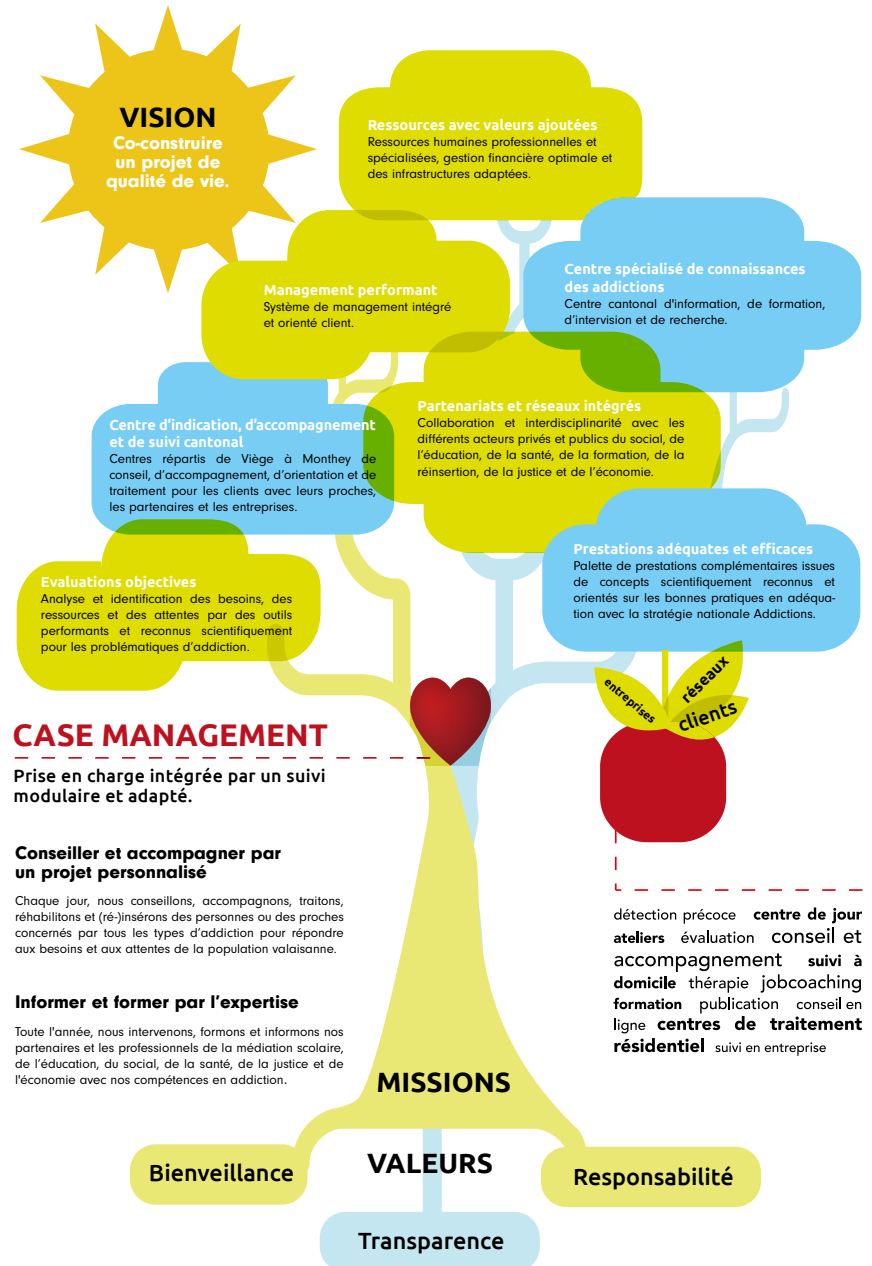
VISION
Co-construire un projet de qualité de vie.

Ressources avec valeurs ajoutées
Ressources humaines professionnelles et spécialisées, gestion financière optimale et des infrastructures adaptées.

Management performant
Système de management intégré et orienté client.

Centre spécialisé de connaissances des addictions
Centre cantonal d'information, de formation, d'intervision et de recherche.

Centre d'indication, d'accompagnement et de suivi cantonal
Centres répartis de Viège à Monthey de conseil, d'accompagnement, d'orientation et de traitement pour les clients avec leurs proches, les partenaires et les entreprises.

Partenariats et réseaux intégrés
Collaboration et interdisciplinarité avec les différents acteurs privés et publics du social, de l'éducation, de la santé, de la formation, de la réinsertion, de la justice et de l'économie.

Prestations adéquates et efficaces
Palette de prestations complémentaires issues de concepts scientifiquement reconnus et orientés sur les bonnes pratiques en adéquation avec la stratégie nationale Addictions.

Evaluations objectives
Analyse et identification des besoins, des ressources et des attentes par des outils performants et reconnus scientifiquement pour les problématiques d'addiction.

entreprises
réseaux
clients

CASE MANAGEMENT
Prise en charge intégrée par un suivi modulaire et adapté.

Conseiller et accompagner par un projet personnalisé
Chaque jour, nous conseillons, accompagnons, traitons, réhabilitons et (ré-)insérons des personnes ou des proches concernés par tous les types d'addiction pour répondre aux besoins et aux attentes de la population valaisanne.

Informer et former par l'expertise
Toute l'année, nous intervenons, formons et informons nos partenaires et les professionnels de la médiation scolaire, de l'éducation, du social, de la santé, de la justice et de l'économie avec nos compétences en addiction.

détection précoce centre de jour ateliers évaluation conseil et accompagnement suivi à domicile thérapie jobcoaching formation publication conseil en ligne centres de traitement résidentiel suivi en entreprise

MISSIONS

VALEURS

Bienveillance

Responsabilité

Transparence